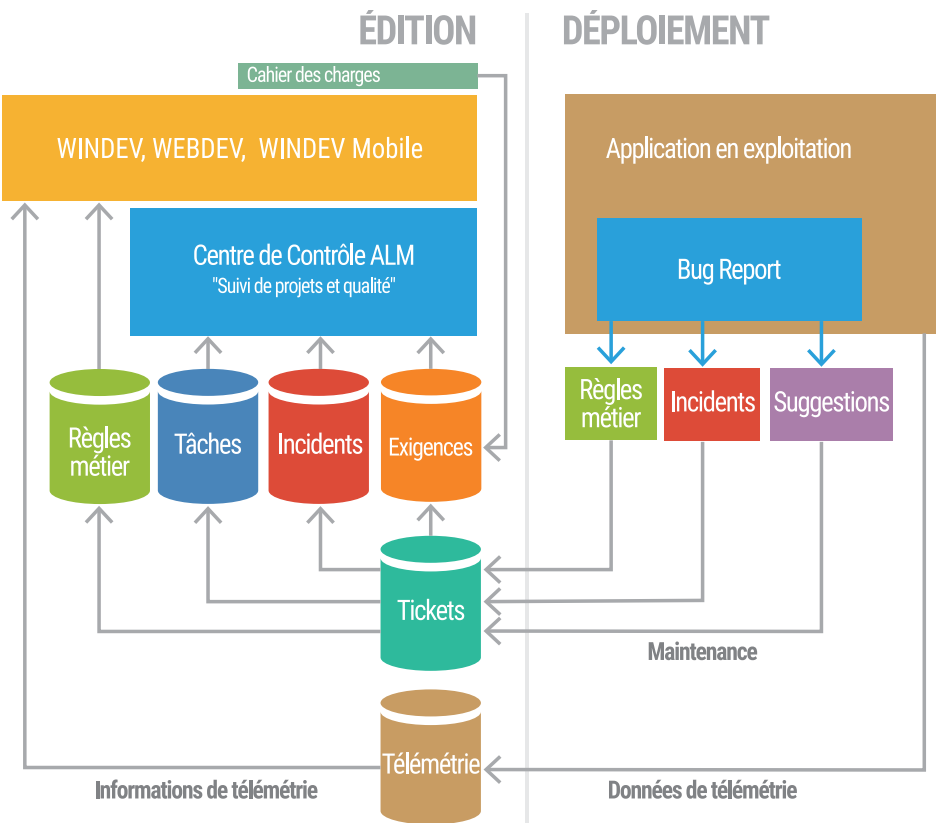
ÉDITION

DÉPLOIEMENT

Cahier des charges

WINDEV, WEBDEV, WINDEV Mobile

Centre de Contrôle ALM
"Suivi de projets et qualité"

Règles métier

Tâches

Incidents

Exigences

Tickets

Télémétrie

Application en exploitation

Bug Report

Règles métier

Incidents

Suggestions

Maintenance

Informations de télémétrie

Données de télémétrie